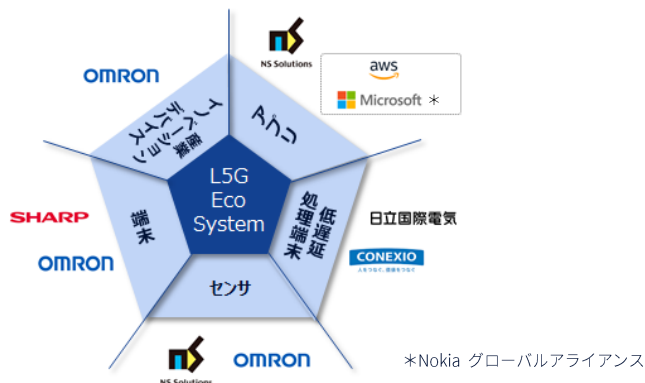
NS Solutions

aws

Microsoft ＊

OMRON

産業デバイス イノベーション

アプリ

L5G Eco System

端末

低遅延 処理端末

日立国際電気

SHARP

OMRON

CONEXIO

人をつなぐ、価値をつなぐ

センサ

NS Solutions

OMRON

＊Nokia グローバルアライアンス